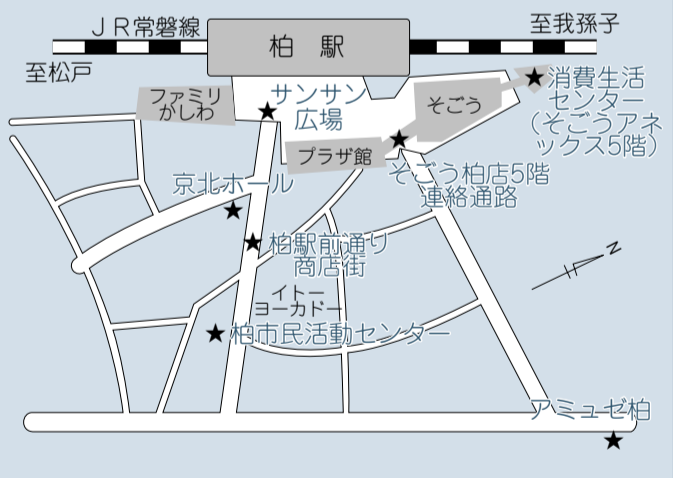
ＪＲ常磐線

至我孫子

柏　駅

至松戸

ファミリ
かしわ

サンサン
広場

そごう

消費生活
センター
（そごうアネ
ックス5階）

プラザ館

そごう柏店5階
連絡通路

京北ホール

柏駅前通り
商店街

N

イトー
ヨーカドー

柏市民活動センター

アミュゼ柏